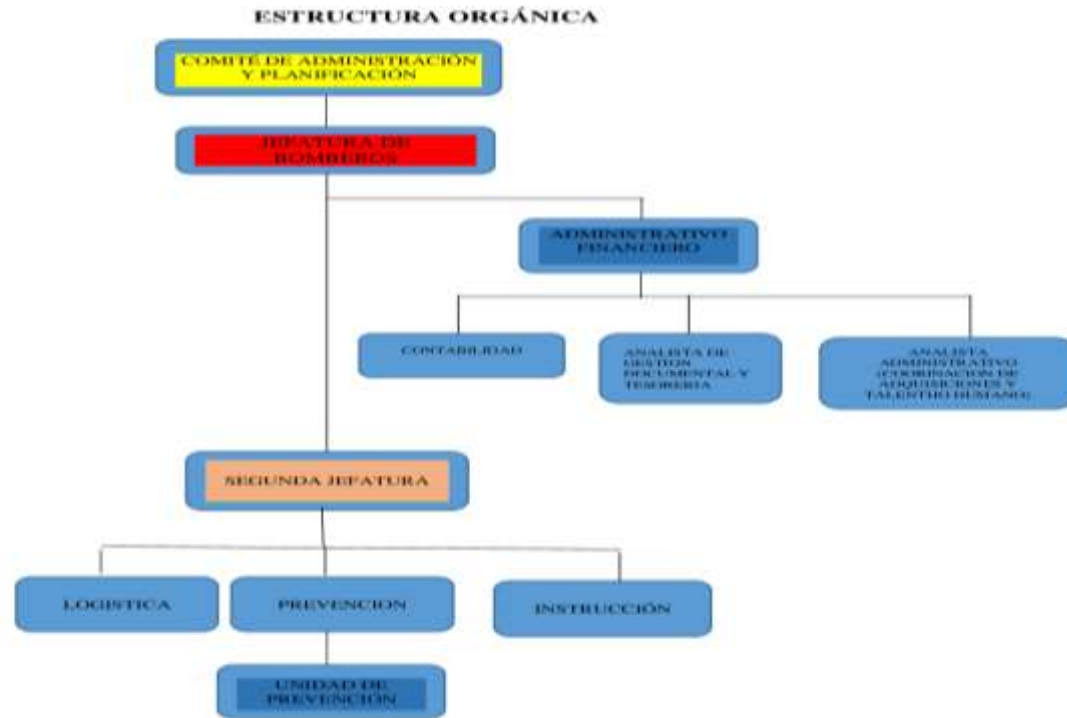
ESTRUCTURA ORGÁNICA

COMITÉ DE ADMINISTRACIÓN Y PLANIFICACIÓN

JEFATURA DE BOMBEROS

ADMINISTRATIVO FINANCIERO

CONTABILIDAD

ANALISTA DE GESTION DOCUMENTAL Y TESORERIA

ANALISTA ADMINISTRATIVO (COORDINACION DE ADQUISICIONES Y TALENTHO HUMANO)

SEGUNDA JEFATURA

LOGISTICA

PREVENCION

INSTRUCCIÓN

UNIDAD DE PREVENCIÓN